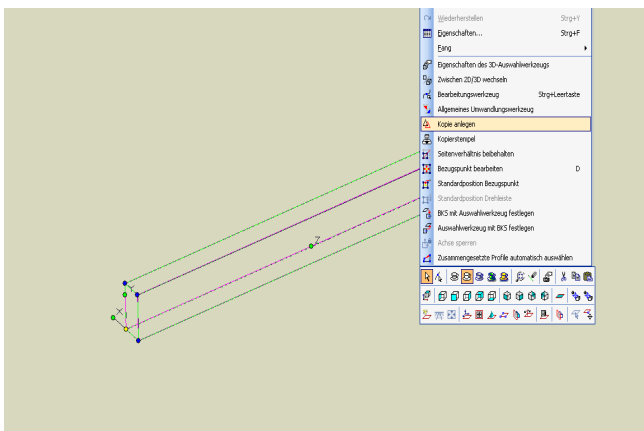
Wiederherstellen Strg+Y
Eigenschaften... Strg+F
Fang
Eigenschaften des 3D-Auswahlwerkzeugs
Zwischen 2D/3D wechseln
Bearbeitungswerkzeug Strg+Leertaste
Allgemeines Umwandlungswerkzeug
Kopie anlegen
Kopierstempel
Seitenverhältnis beibehalten
Bezugspunkt bearbeiten D
Standardposition Bezugspunkt
Standardposition Drehleiste
BKS mit Auswahlwerkzeug festlegen
Auswahlwerkzeug mit BKS festlegen
Achse sperren
Zusammengesetzte Profile automatisch auswählen

Y
X
Z